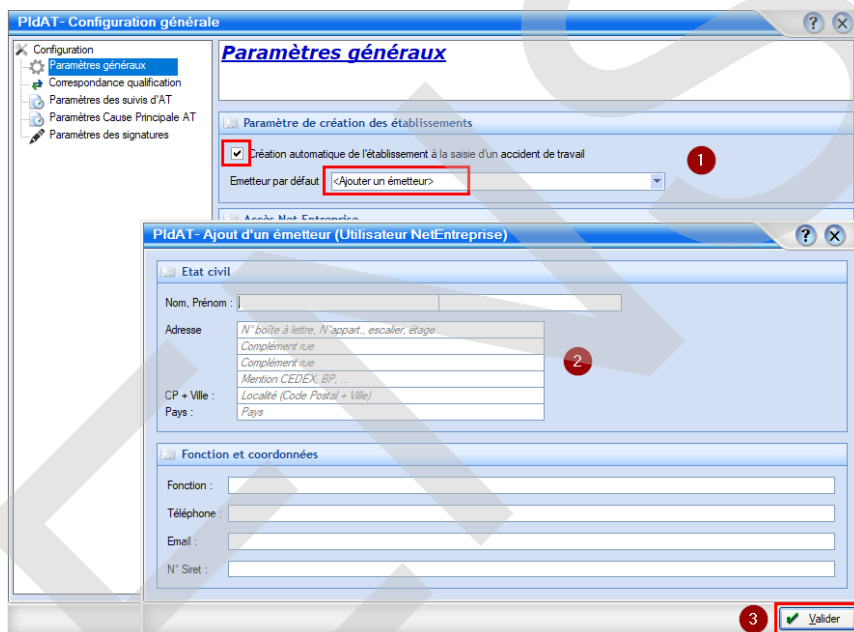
PldAT- Configuration générale

Configuration
Paramètres généraux
Correspondance qualification
Paramètres des suivis d'AT
Paramètres Cause Principale AT
Paramètres des signatures

Paramètres généraux

Paramètre de création des établissements

Création automatique de l'établissement à la saisie d'un accident de travail

1

Emetteur par défaut <Ajouter un émetteur>

Accès Net-Entreprise

PldAT- Ajout d'un émetteur (Utilisateur NetEntreprise)

Etat civil

Nom, Prénom :

Adresse N° boîte à lettre, N°appart., escalier, étage
Complément rue
Complément rue
Mention CEDEX, BP, ...
CP + Ville : Localité (Code Postal + Ville)
Pays : Pays

2

Fonction et coordonnées

Fonction :
Téléphone :
Email :
N° Siret :

3

Valider